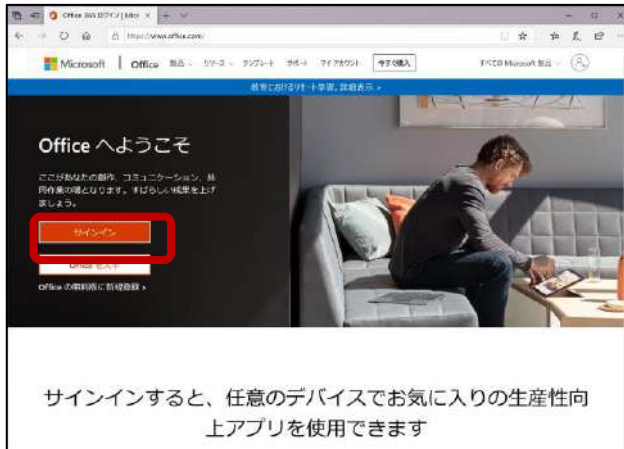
Office 365 ログイン | Micr ×

https://www.office.com/

Microsoft | Office 製品 ∨ リソース ∨ テンプレート サポート マイアカウント 今すぐ購入

すべての Microsoft 製品 ∨

教育におけるリモート学習。詳細表示 >

Office へようこそ

ここがあなたの創作、コミュニケーション、共同作業の場となります。すばらしい成果を上げましょう。

サインイン

Office を入手

Office の無料版に新規登録 >

サインインすると、任意のデバイスでお気に入りの生産性向上アプリを使用できます